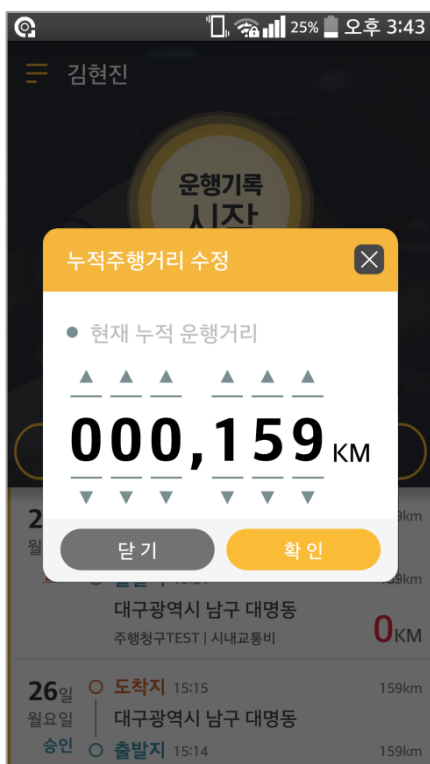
25% 오후 3:43

김현진

운행기록
시작

누적주행거리 수정

● 현재 누적 운행거리

000,159 KM

닫 기

확 인

2
월

59km

59km

대구광역시 남구 대명동
주행청구TEST | 시내교통비

0KM

26일
월요일
승인

도착지 15:15
159km

대구광역시 남구 대명동

출발지 15:14
159km